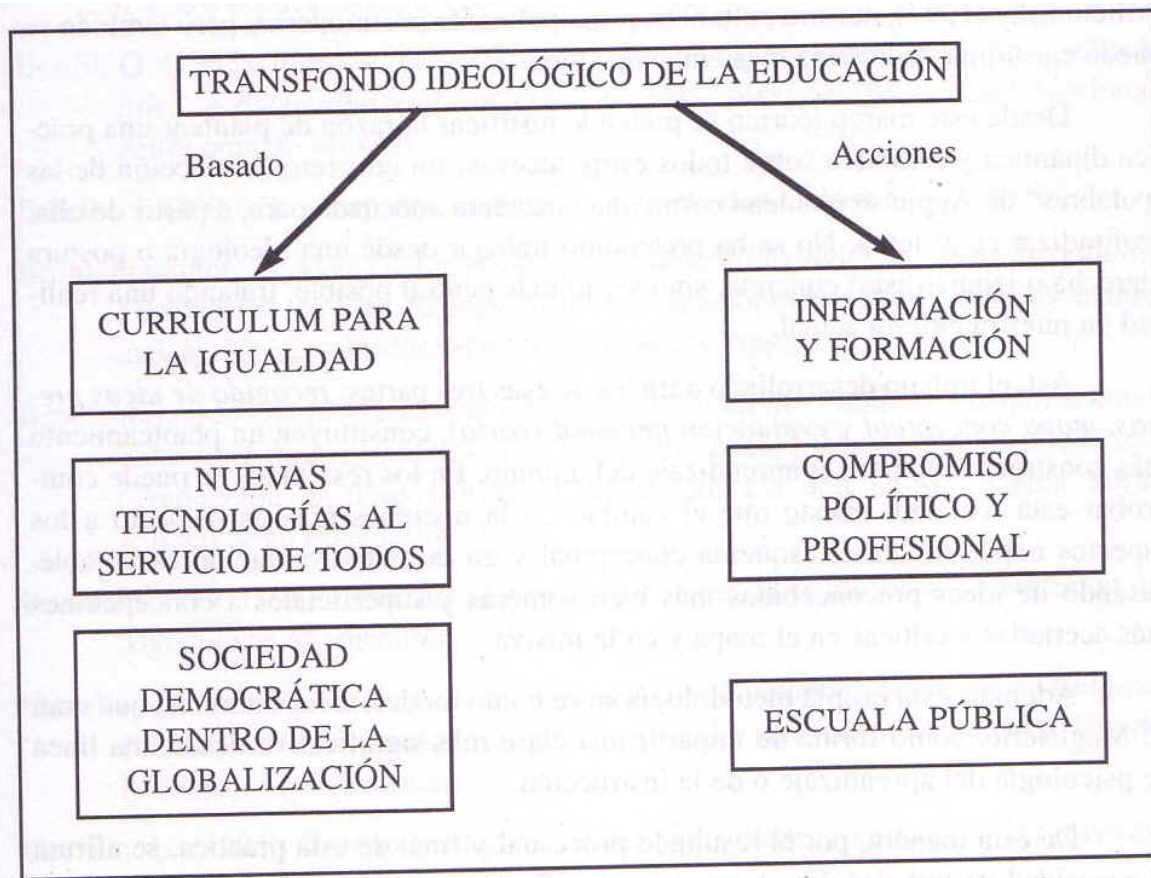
TRANSFONDO IDEOLÓGICO DE LA EDUCACIÓN

Basado

Acciones

CURRICULUM PARA LA IGUALDAD

NUEVAS TECNOLOGÍAS AL SERVICIO DE TODOS

SOCIEDAD DEMOCRÁTICA DENTRO DE LA GLOBALIZACIÓN

INFORMACIÓN Y FORMACIÓN

COMPROMISO POLÍTICO Y PROFESIONAL

ESCUALA PÚBLICA